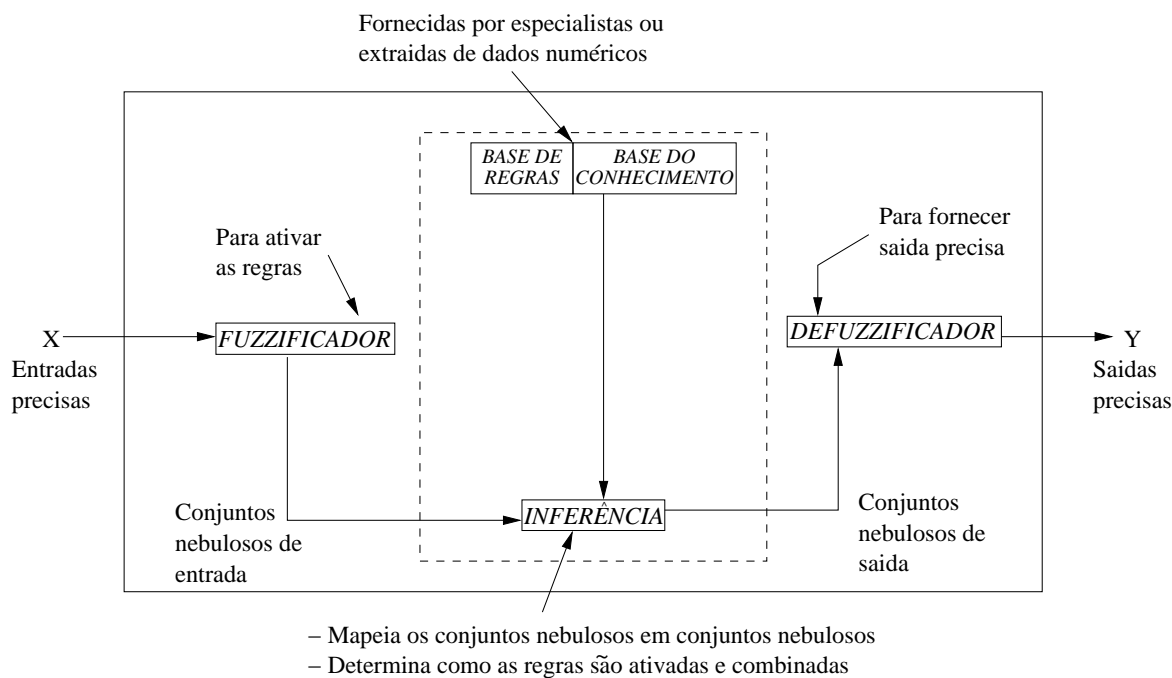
Fornecidas por especialistas ou extraidas de dados numéricos

BASE DE REGRAS

BASE DO CONHECIMENTO

Para ativar as regras

Para fornecer saida precisa

X

Entradas precisas

FUZZIFICADOR

DEFUZZIFICADOR

Y

Saidas precisas

Conjuntos nebulosos de entrada

INFERÊNCIA

Conjuntos nebulosos de saida

– Mapeia os conjuntos nebulosos em conjuntos nebulosos
– Determina como as regras são ativadas e combinadas